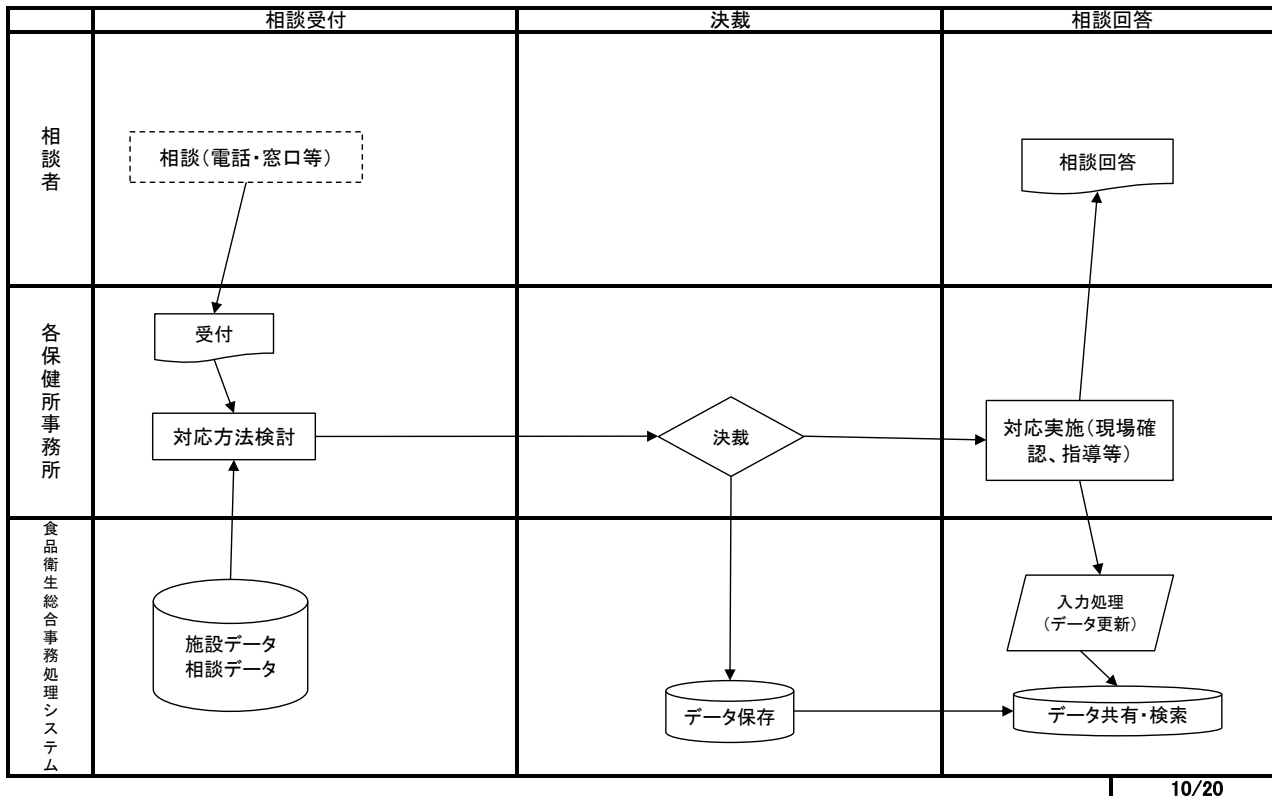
| | 相談受付 | 決裁 | 相談回答 |
|---|---|---|---|
| 相談者 | 相談(電話・窓口等) | | 相談回答 |
| 各保健所事務所 | 受付<br>対応方法検討 | 決裁 | 対応実施(現場確認、指導等) |
| 食品衛生総合事務処理システム | 施設データ<br>相談データ | データ保存 | 入力処理<br>(データ更新)<br>データ共有・検索 |

10/20